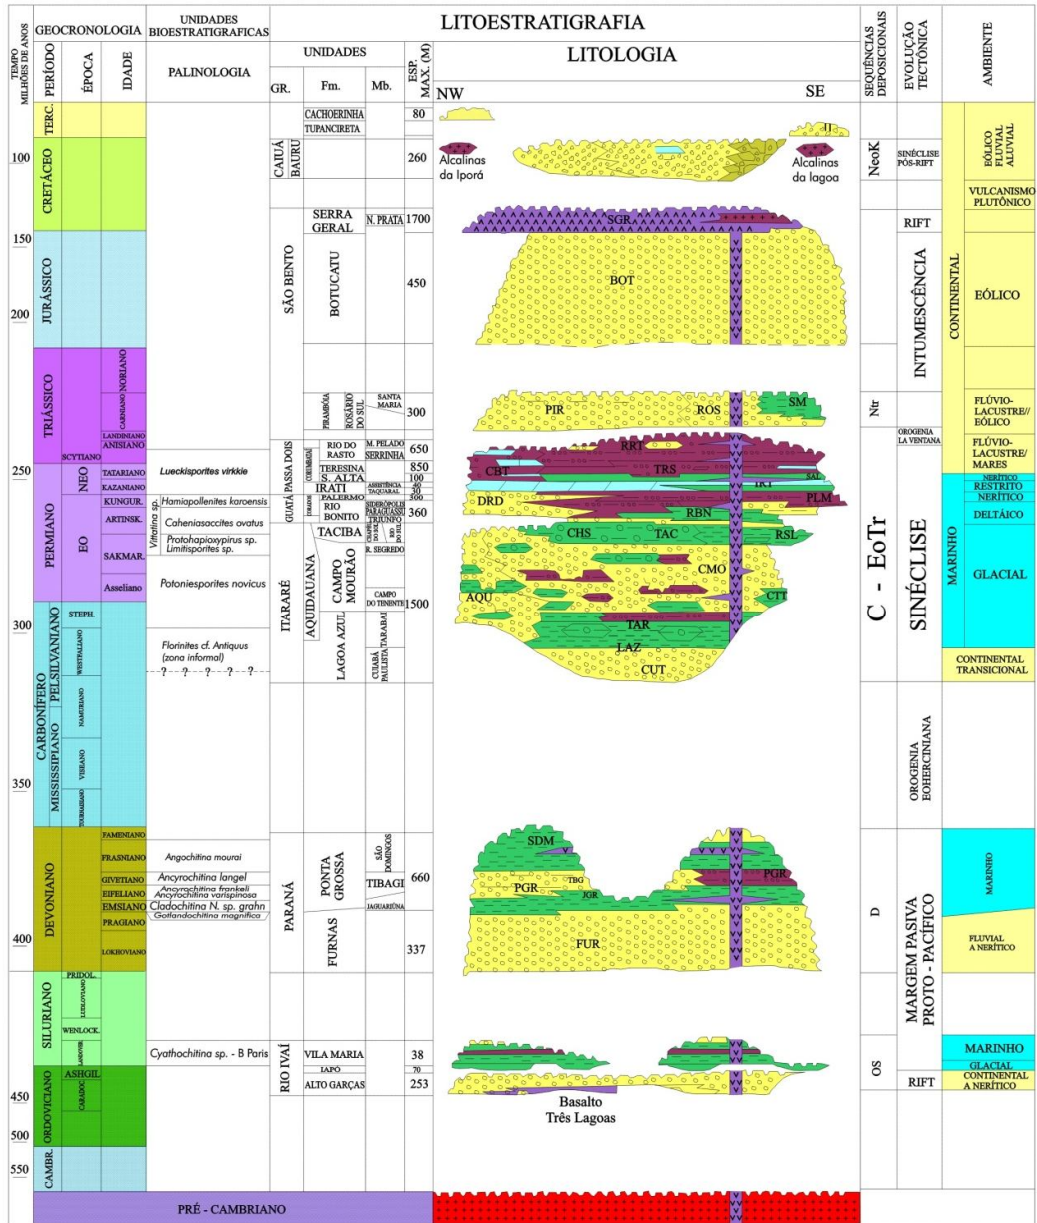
TEMPO MILHÕES DE ANOS

GEOCRONOLOGIA

PERÍODO | ÉPOCA | IDADE

UNIDADES BIOESTRATIGRAFICAS

PALINOLOGIA

LITOESTRATIGRAFIA

UNIDADES

GR. | Fm. | Mb. | ESP. MAX. (M)

LITOLOGIA

NW SE

SEQUÊNCIAS DEPOSICIONAIS

EVOLUÇÃO TECTÔNICA

AMBIENTE

TERC.

100

CRETÁCEO

150

JURÁSSICO

200

TRIÁSSICO

SCYTIANO

NORIANO

CARNIANO

LANDINIANO

ANISIANO

250

PERMIANO

NEO

EO

TATARIANO

KAZANIANO

KUNGUR.

ARTINSK.

SAKMAR.

Asseliano

Lueckisporites virkkie

Vittatina sp.

Hamiapollenites karoensis

Caheniasaccites ovatus

Protohapioxypirus sp. Limitisporites sp.

Potoniesporites novicus

300

CARBONÍFERO

PELSILVANIANO

MISSISSIPIANO

STEPH.

WESTFALIANO

NAMURIANO

VISEANO

TOURNAISIANO

Florinites cf. Antiquus (zona informal)

? ? ? ? ?

350

DEVONIANO

FAMENIANO

FRASNIANO

GIVETIANO

EIFELIANO

EMSIANO

PRAGIANO

LOKHOVIANO

Angochitina mourai

Ancyrochitina langel

Ancyrochitina frankeli

Ancyrochitina varispinosa

Cladochitina N. sp. grahn

Gotlandochitina magnifica

400

SILURIANO

PRIDOL.

LUDLOVIANO

WENLOCK.

LANDOV.

Cyathochitina sp. - B Paris

ORDOVICIANO

ASHGIL

CARADOC

450

500

CAMBR.

550

CAIUÁ | BAURU

CACHOERINHA | 80

TUPANCIRETA

260

SÃO BENTO

SERRA GERAL | N. PRATA | 1700

BOTUCATU | 450

PIRAMBÓIA

ROSÁRIO DO SUL

SANTA MARIA | 300

GUATÁ | PASSA DOIS

CORUMBATAÍ

RIO DO RASTO | M. PELADO | 650

SERRINHA | 850

TERESINA | 100

S. ALTA

IRATI | ASSISTÊNCIA | 40

TAQUARAL | 30

PALERMO | 300

RIO BONITO | SIDERÓPOLIS | PARAGUASSU | TRIUNFO | 360

TACIBA | R. SEGREDO

ITARARÉ

AQUIDAUANA

CAMPO MOURÃO | CAMPO DO TENENTE | 1500

LAGOA AZUL | CUIABÁ PAULISTA | TARABAI

PARANÁ

PONTA GROSSA | SÃO DOMINGOS

TIBAGI | 660

JAGUARIÚNA

FURNAS | 337

RIO IVAÍ

VILA MARIA | 38

IAPÓ | 70

ALTO GARÇAS | 253

PRÉ - CAMBRIANO

Alcalinas da Iporá

Alcalinas da lagoa

SGR

BOT

PIR

ROS

SM

RRT

CBT

TRS

DRD

RBN

PLM

CHS

TAC

RSL

CMO

AQU

CTT

TAR

LAZ

CUT

SDM

PGR

TBG

JGR

PGR

FUR

Basalto Três Lagoas

NeoK

Ntr

C - EoTr

D

OS

SINÉCLISE PÓS-RIFT

RIFT

INTUMESCÊNCIA

OROGENIA LA VENTANA

SINÉCLISE

OROGENIA EOHERCINIANA

MARGEM PASIVA PROTO - PACÍFICO

RIFT

CONTINENTAL

EÓLICO FLUVIAL ALUVIAL

VULCANISMO PLUTÔNICO

EÓLICO

FLÚVIO-LACUSTRE// EÓLICO

FLÚVIO-LACUSTRE/ MARES

MARINHO

NERÍTICO

RESTRITO

NERÍTICO

DELTÁICO

GLACIAL

CONTINENTAL TRANSICIONAL

MARINHO

FLUVIAL A NERÍTICO

MARINHO

GLACIAL

CONTINENTAL A NERÍTICO